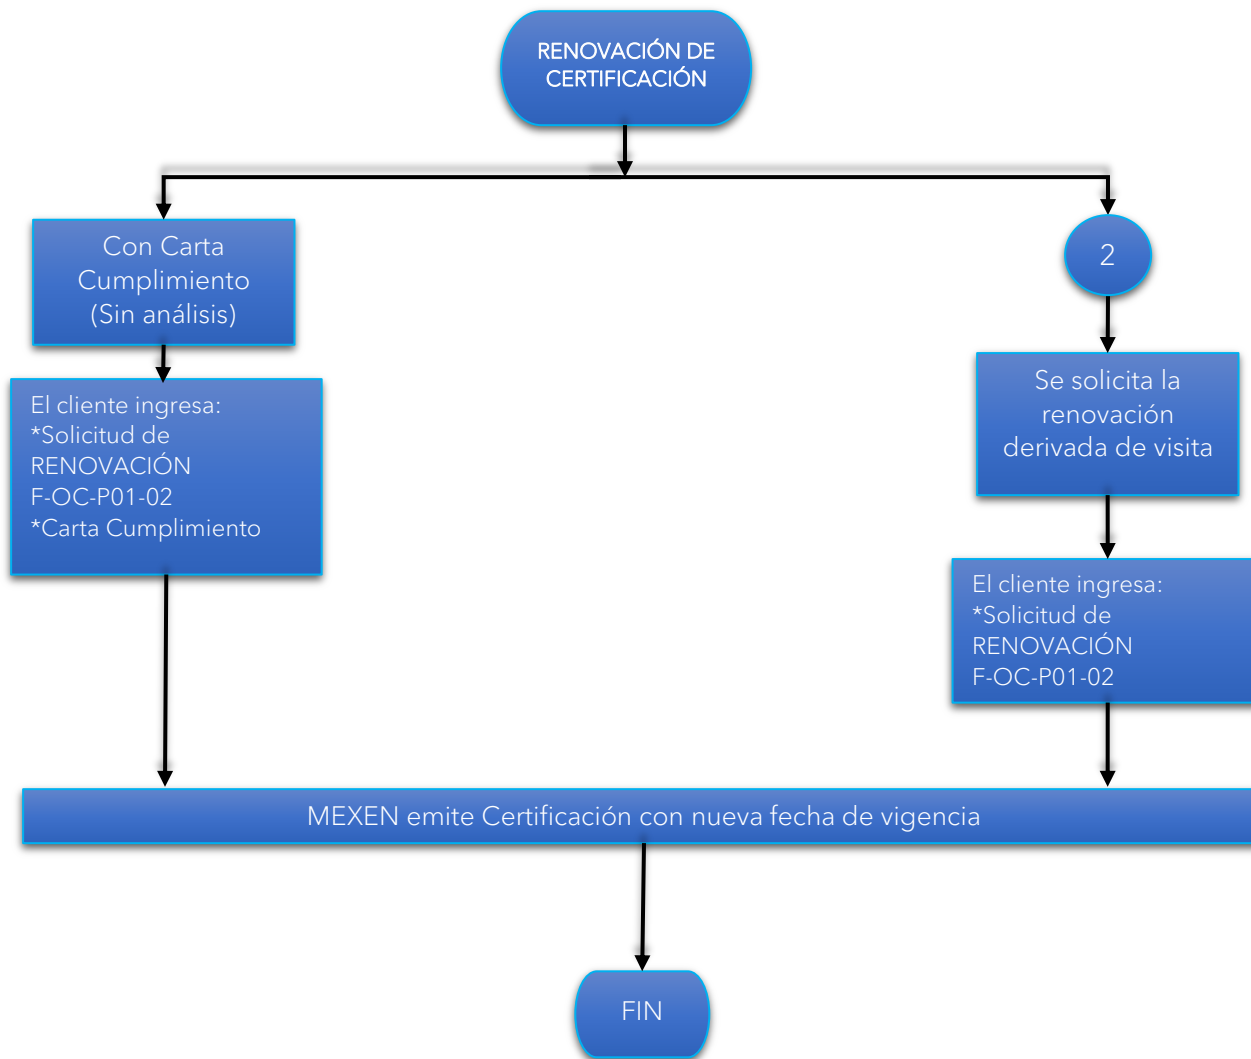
RENOVACIÓN DE CERTIFICACIÓN

Con Carta Cumplimiento (Sin análisis)

El cliente ingresa:
*Solicitud de RENOVACIÓN F-OC-P01-02
*Carta Cumplimiento

2

Se solicita la renovación derivada de visita

El cliente ingresa:
*Solicitud de RENOVACIÓN F-OC-P01-02

MEXEN emite Certificación con nueva fecha de vigencia

FIN